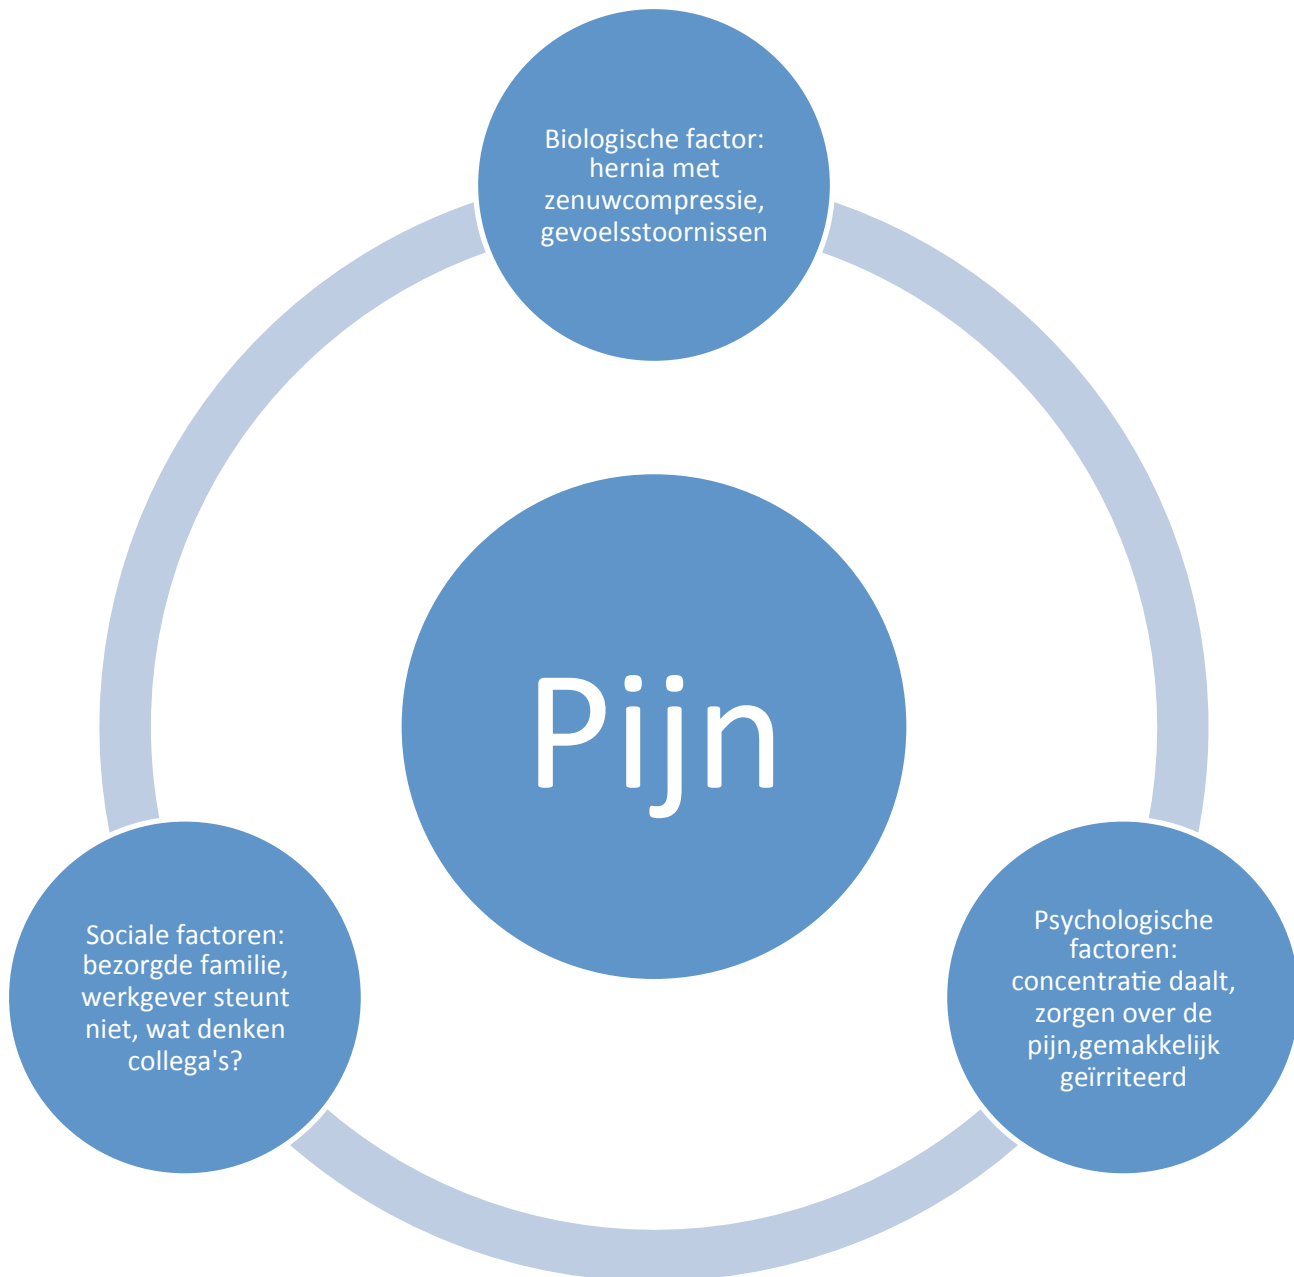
Biologische factor: hernia met zenuwcompressie, gevoelsstoornissen

Pijn

Sociale factoren: bezorgde familie, werkgever steunt niet, wat denken collega's?

Psychologische factoren: concentratie daalt, zorgen over de pijn,gemakkelijk geïrriteerd